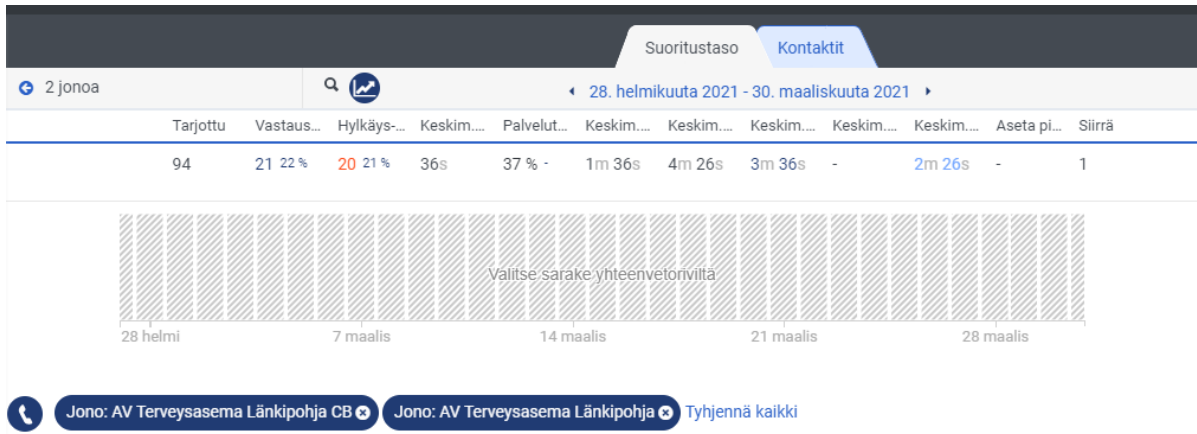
Suoritustaso Kontaktit

2 jonoa

28. helmikuuta 2021 - 30. maaliskuuta 2021

| Tarjottu | Vastaus... | Hylkäys-... | Keskim.... | Palvelut... | Keskim.... | Keskim.... | Keskim.... | Keskim.... | Keskim.... | Aseta pi... | Siirrä |
|---|---|---|---|---|---|---|---|---|---|---|---|
| 94 | 21 22 % | 20 21 % | 36s | 37 % - | 1m 36s | 4m 26s | 3m 36s | - | 2m 26s | - | 1 |

Valitse sarake yhteenvetorivilta

28 helmi 7 maalis 14 maalis 21 maalis 28 maalis

Jono: AV Terveysasema Länkipohja CB Jono: AV Terveysasema Länkipohja Tyhjennä kaikki